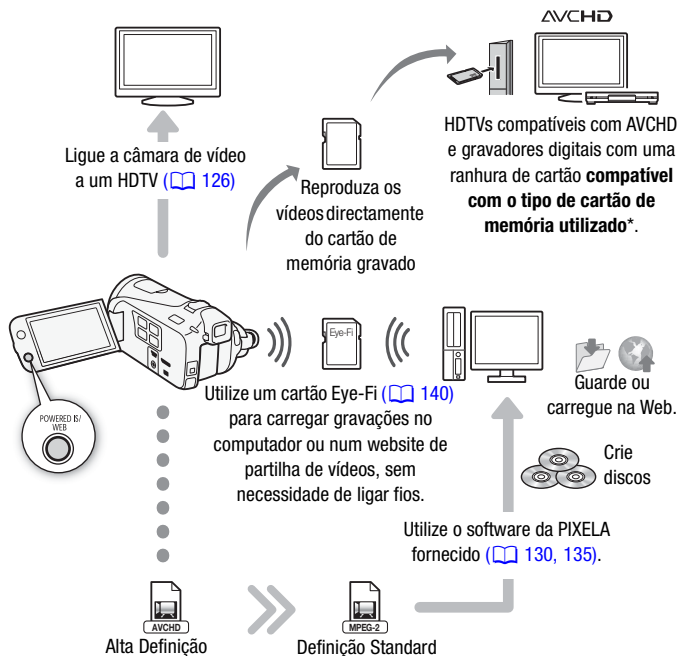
AVCHD

Ligue a câmara de vídeo a um HDTV (📖 126)

Reproduza os vídeos directamente do cartão de memória gravado

HDTVs compatíveis com AVCHD e gravadores digitais com uma ranhura de cartão **compatível com o tipo de cartão de memória utilizado***.

Eye-Fi

POWERED IS/ WEB

Utilize um cartão Eye-Fi (📖 140) para carregar gravações no computador ou num website de partilha de vídeos, sem necessidade de ligar fios.

Guarde ou carregue na Web.

Crie discos

Utilize o software da PIXELA fornecido (📖 130, 135).

AVCHD
Alta Definição

MPEG-2
Definição Standard